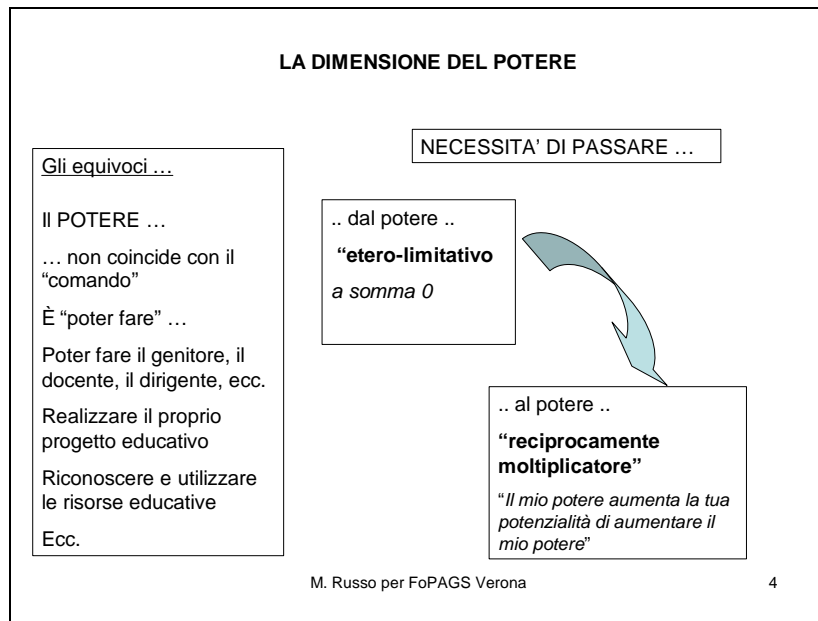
LA DIMENSIONE DEL POTERE

Gli equivoci …

Il POTERE …

… non coincide con il "comando"

È "poter fare" …

Poter fare il genitore, il docente, il dirigente, ecc.

Realizzare il proprio progetto educativo

Riconoscere e utilizzare le risorse educative

Ecc.

NECESSITA' DI PASSARE …

.. dal potere ..

"etero-limitativo

a somma 0

.. al potere ..

"reciprocamente moltiplicatore"

"Il mio potere aumenta la tua potenzialità di aumentare il mio potere"

M. Russo per FoPAGS Verona

4